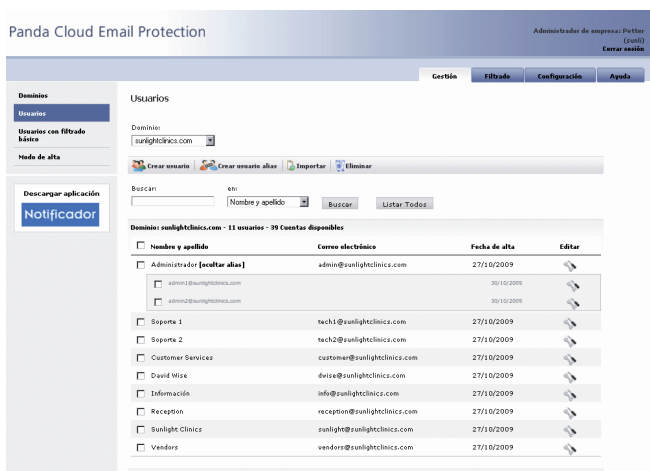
Panda Cloud Email Protection

Administrador de empresa: Petter (sunl)
Cerrar sesión

Gestión | Filtrado | Configuración | Ayuda

Dominios
Usuarios
Usuarios con filtrado básico
Modo de alta

Descargar aplicación
Notificador

Usuarios

Dominio:
sunlightclinics.com

Crear usuario | Crear usuario alias | Importar | Eliminar

Buscar:
en:
Nombre y apellido
Buscar
Listar Todos

Dominio: sunlightclinics.com - 11 usuarios - 39 Cuentas disponibles

| | Nombre y apellido | Correo electrónico | Fecha de alta | Editar |
|---|---|---|---|---|
| ☐ | Administrador [ocultar alias] | admin@sunlightclinics.com | 27/10/2009 | |
| ☐ | admin1@sunlightclinics.com | | 30/10/2009 | |
| ☐ | admin2@sunlightclinics.com | | 30/10/2009 | |
| ☐ | Soporte 1 | tech1@sunlightclinics.com | 27/10/2009 | |
| ☐ | Soporte 2 | tech2@sunlightclinics.com | 27/10/2009 | |
| ☐ | Customer Services | customer@sunlightclinics.com | 27/10/2009 | |
| ☐ | David Wise | dwise@sunlightclinics.com | 27/10/2009 | |
| ☐ | Información | info@sunlightclinics.com | 27/10/2009 | |
| ☐ | Reception | reception@sunlightclinics.com | 27/10/2009 | |
| ☐ | Sunlight Clinics | sunlight@sunlightclinics.com | 27/10/2009 | |
| ☐ | Vendors | vendors@sunlightclinics.com | 27/10/2009 | |